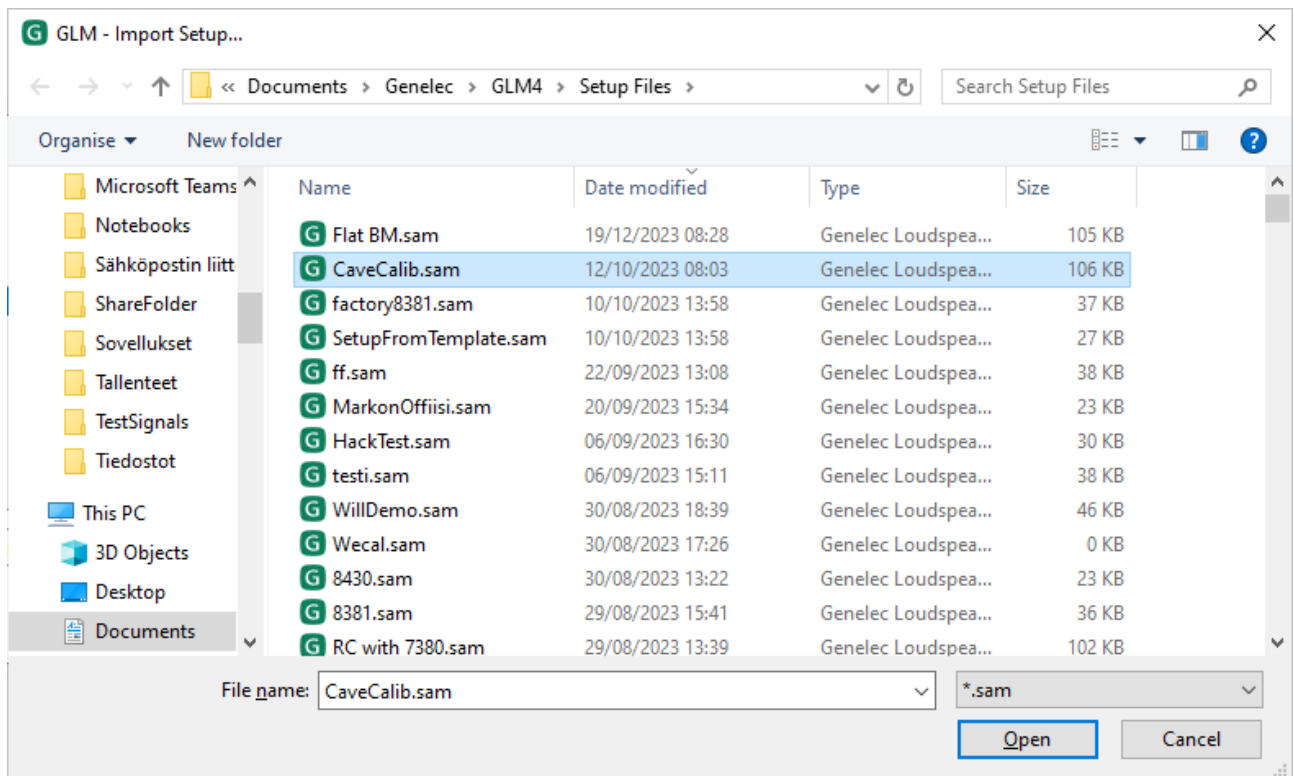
GLM - Import Setup...

« Documents › Genelec › GLM4 › Setup Files ›

Search Setup Files

Organise ▾ New folder

Microsoft Teams
Notebooks
Sähköpostin liitt
ShareFolder
Sovellukset
Tallenteet
TestSignals
Tiedostot
This PC
3D Objects
Desktop
Documents

| Name | Date modified | Type | Size |
|---|---|---|---|
| Flat BM.sam | 19/12/2023 08:28 | Genelec Loudspea... | 105 KB |
| CaveCalib.sam | 12/10/2023 08:03 | Genelec Loudspea... | 106 KB |
| factory8381.sam | 10/10/2023 13:58 | Genelec Loudspea... | 37 KB |
| SetupFromTemplate.sam | 10/10/2023 13:58 | Genelec Loudspea... | 27 KB |
| ff.sam | 22/09/2023 13:08 | Genelec Loudspea... | 38 KB |
| MarkonOffiisi.sam | 20/09/2023 15:34 | Genelec Loudspea... | 23 KB |
| HackTest.sam | 06/09/2023 16:30 | Genelec Loudspea... | 30 KB |
| testi.sam | 06/09/2023 15:11 | Genelec Loudspea... | 38 KB |
| WillDemo.sam | 30/08/2023 18:39 | Genelec Loudspea... | 46 KB |
| Wecal.sam | 30/08/2023 17:26 | Genelec Loudspea... | 0 KB |
| 8430.sam | 30/08/2023 13:22 | Genelec Loudspea... | 23 KB |
| 8381.sam | 29/08/2023 15:41 | Genelec Loudspea... | 36 KB |
| RC with 7380.sam | 29/08/2023 13:39 | Genelec Loudspea... | 102 KB |

File name: CaveCalib.sam
*.sam

Open Cancel